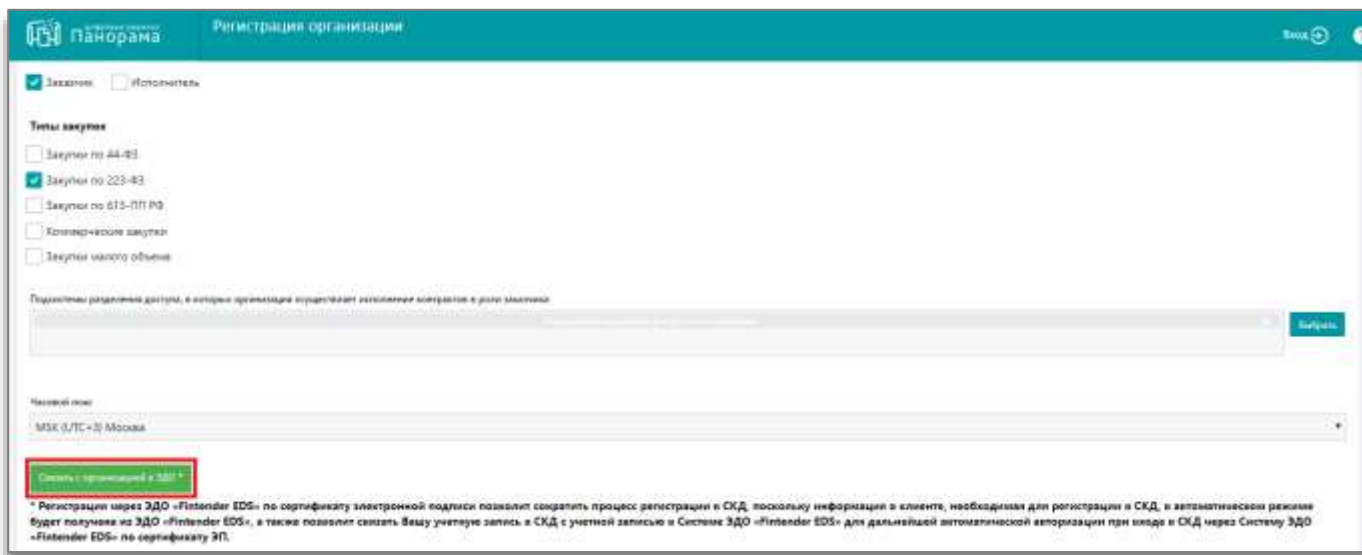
Панорама

Регистрация организации

Вход

Заказчик Исполнитель

Типы закупок

Закупки по 44-ФЗ

Закупки по 223-ФЗ

Закупки по 615-ПП РФ

Коммерческие закупки

Закупки малого объема

Подсистемы разделения доступа, в которых организация осуществляет исполнение контрактов в роли заказчика

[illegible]

Выбрать

Часовой пояс

MSK (UTC+3) Москва

Связать с организацией в ЭДО *

* Регистрация через ЭДО «Fintender EDS» по сертификату электронной подписи позволит сократить процесс регистрации в СКД, поскольку информация о клиенте, необходимая для регистрации в СКД, в автоматическом режиме будет получена из ЭДО «Fintender EDS», а также позволит связать Вашу учетную запись в СКД с учетной записью в Системе ЭДО «Fintender EDS» для дальнейшей автоматической авторизации при входе в СКД через Систему ЭДО «Fintender EDS» по сертификату ЭП.